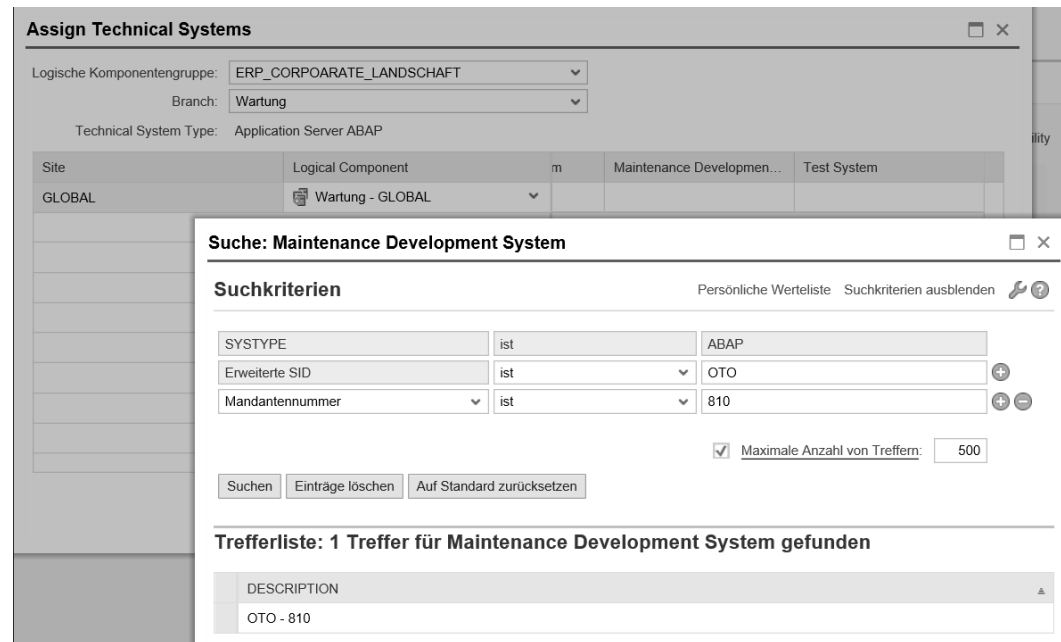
Assign Technical Systems

Logische Komponentengruppe: ERP_CORPOARATE_LANDSCHAFT

Branch: Wartung

Technical System Type: Application Server ABAP

| Site | Logical Component | m | Maintenance Developmen... | Test System |
|---|---|---|---|---|
| GLOBAL | Wartung - GLOBAL | | | |

ility

Suche: Maintenance Development System

Suchkriterien

Persönliche Werteliste Suchkriterien ausblenden

| SYSTYPE | ist | ABAP |
|---|---|---|
| Erweiterte SID | ist | OTO |
| Mandantennummer | ist | 810 |

Maximale Anzahl von Treffern: 500

Suchen Einträge löschen Auf Standard zurücksetzen

Trefferliste: 1 Treffer für Maintenance Development System gefunden

| DESCRIPTION |
|---|
| OTO - 810 |